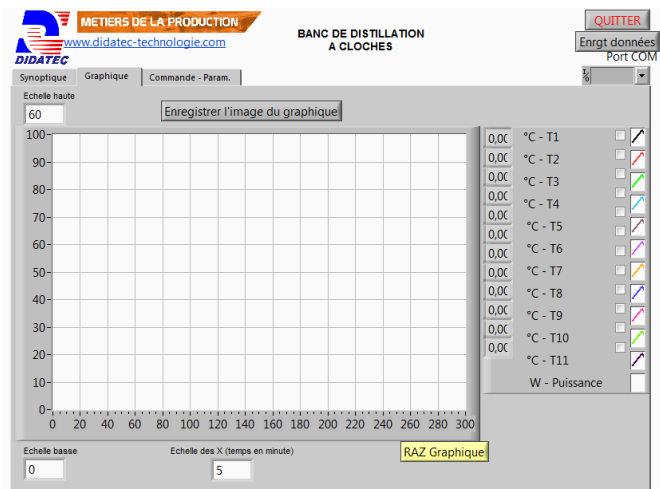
METIERS DE LA PRODUCTION
www.didatec-technologie.com
DIDATEC

BANC DE DISTILLATION A CLOCHES

QUITTER
Enrgt données
Port COM

Synoptique
Graphique
Commande - Param.

Echelle haute
60

Enregistrer l'image du graphique

100
90
80
70
60
50
40
30
20
10
0
0 20 40 60 80 100 120 140 160 180 200 220 240 260 280 300

0,00 °C - T1
0,00 °C - T2
0,00 °C - T3
0,00 °C - T4
0,00 °C - T5
0,00 °C - T6
0,00 °C - T7
0,00 °C - T8
0,00 °C - T9
0,00 °C - T10
0,00 °C - T11
W - Puissance

Echelle basse
0

Echelle des X (temps en minute)
5

RAZ Graphique